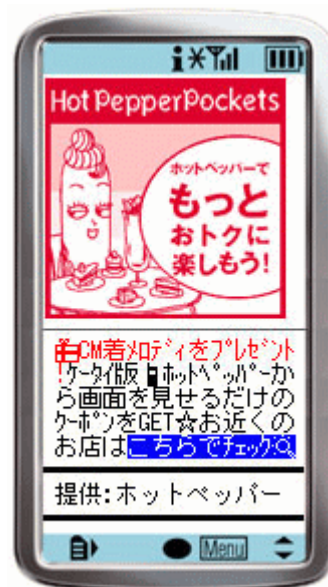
Hot PepperPockets

ホットペッパーで
もっと
おトクに
楽しもう!

CM着メロディをプレゼント
!ケータイ版 ホットペッパーから画面を見せるだけのクーポンをGET☆お近くのお店はこちらでチェック

提供:ホットペッパー

Menu